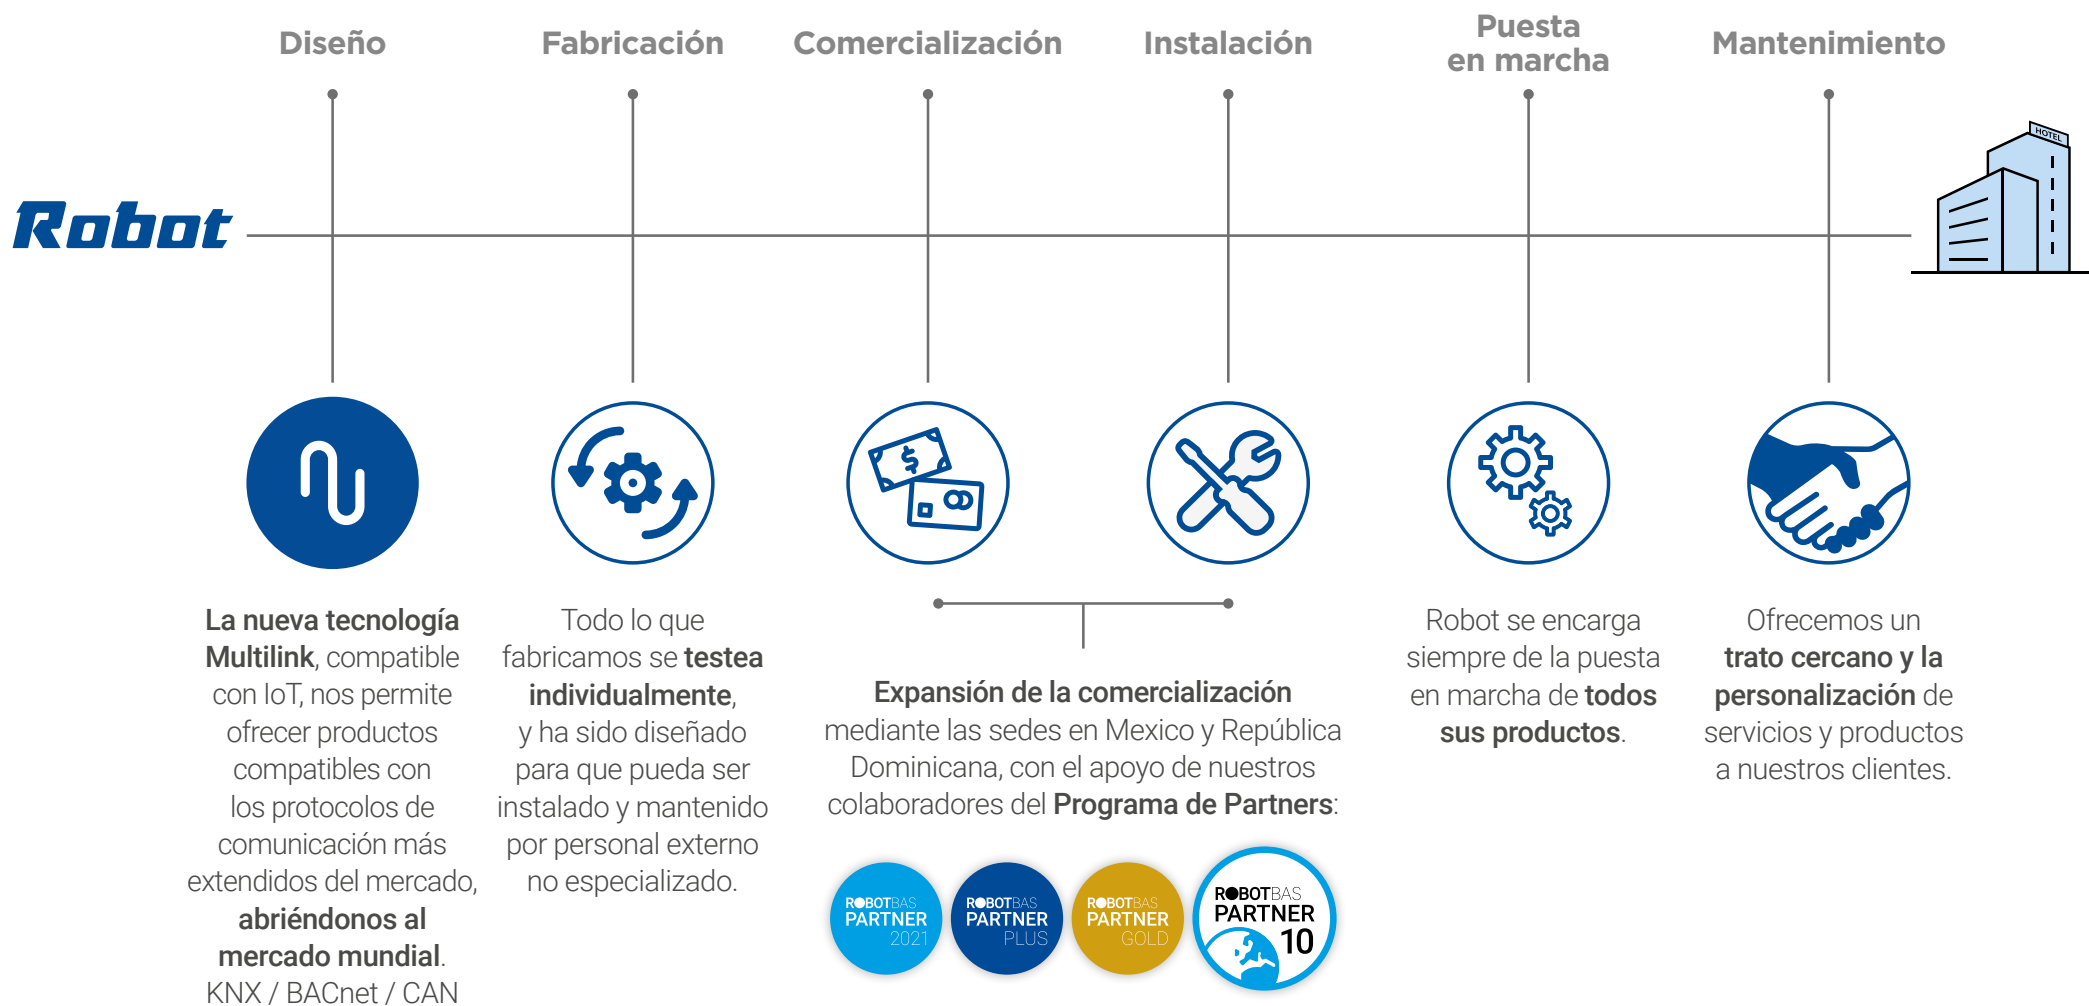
Diseño

Fabricación

Comercialización

Instalación

Puesta en marcha

Mantenimiento

Robot

HOTEL

La nueva tecnología Multilink, compatible con IoT, nos permite ofrecer productos compatibles con los protocolos de comunicación más extendidos del mercado, abriéndonos al mercado mundial. KNX / BACnet / CAN

Todo lo que fabricamos se testea individualmente, y ha sido diseñado para que pueda ser instalado y mantenido por personal externo no especializado.

Expansión de la comercialización mediante las sedes en Mexico y República Dominicana, con el apoyo de nuestros colaboradores del Programa de Partners:

ROBOTBAS PARTNER 2021

ROBOTBAS PARTNER PLUS

ROBOTBAS PARTNER GOLD

ROBOTBAS PARTNER 10

Robot se encarga siempre de la puesta en marcha de todos sus productos.

Ofrecemos un trato cercano y la personalización de servicios y productos a nuestros clientes.